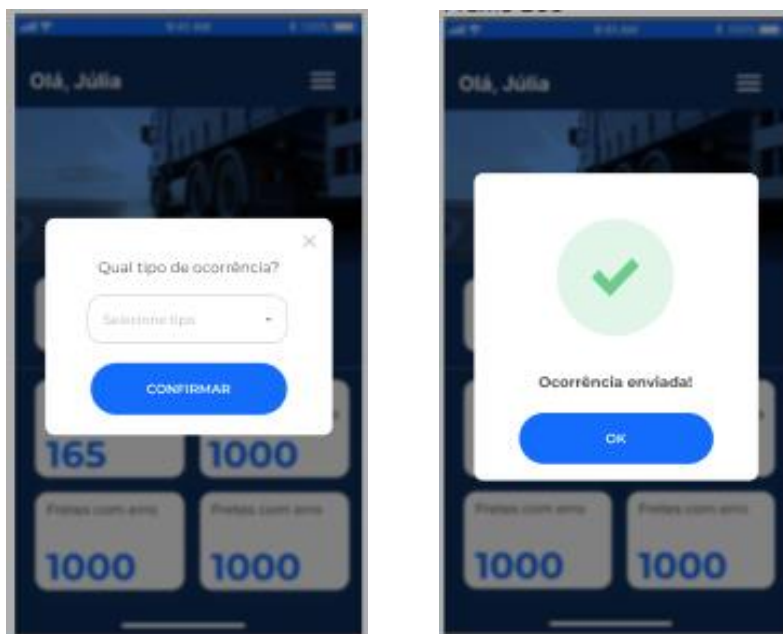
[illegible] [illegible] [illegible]

Olá, Júlia

Qual tipo de ocorrência?

Selecione tipo

CONFIRMAR

165

1000

Fretes com erro

Fretes com erro

1000

1000

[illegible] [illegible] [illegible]

Olá, Júlia

Ocorrência enviada!

OK

Fretes com erro

Fretes com erro

1000

1000